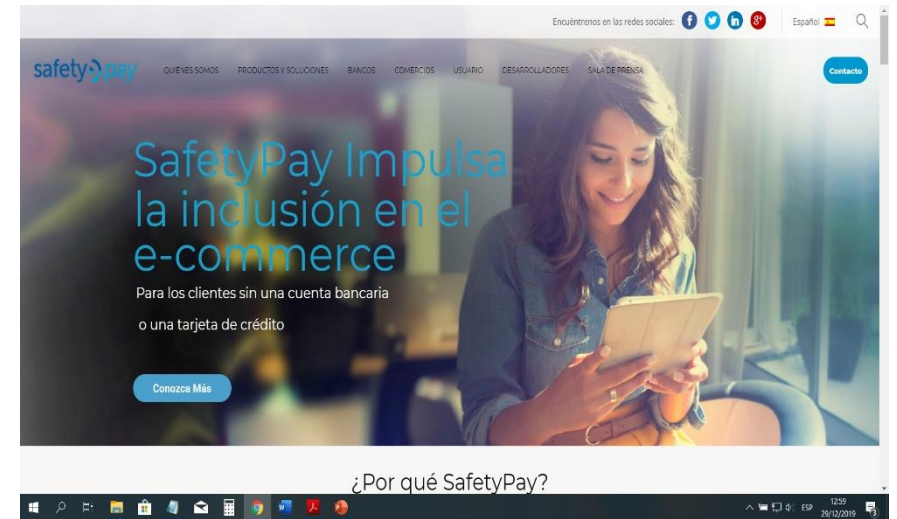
Encuéntrenos en las redes sociales:

Español

safetypay

QUIÉNES SOMOS PRODUCTOS Y SOLUCIONES BANCOS COMERCIOS USUARIO DESARROLLADORES SALA DE PRENSA

Contacto

SafetyPay Impulsa la inclusión en el e-commerce

Para los clientes sin una cuenta bancaria

o una tarjeta de crédito

Conozca Más

¿Por qué SafetyPay?

ESP 12:59 29/12/2019